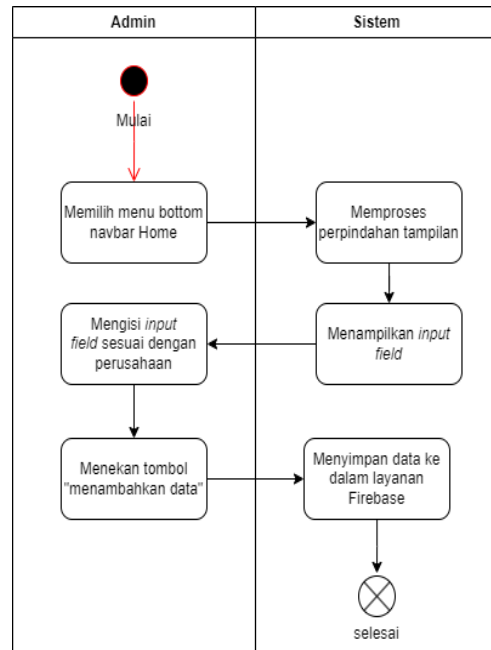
Admin

Sistem

Mulai

Memilih menu bottom navbar Home

Memproses perpindahan tampilan

Menampilkan *input field*

Mengisi *input field* sesuai dengan perusahaan

Menekan tombol "menambahkan data"

Menyimpan data ke dalam layanan Firebase

selesai